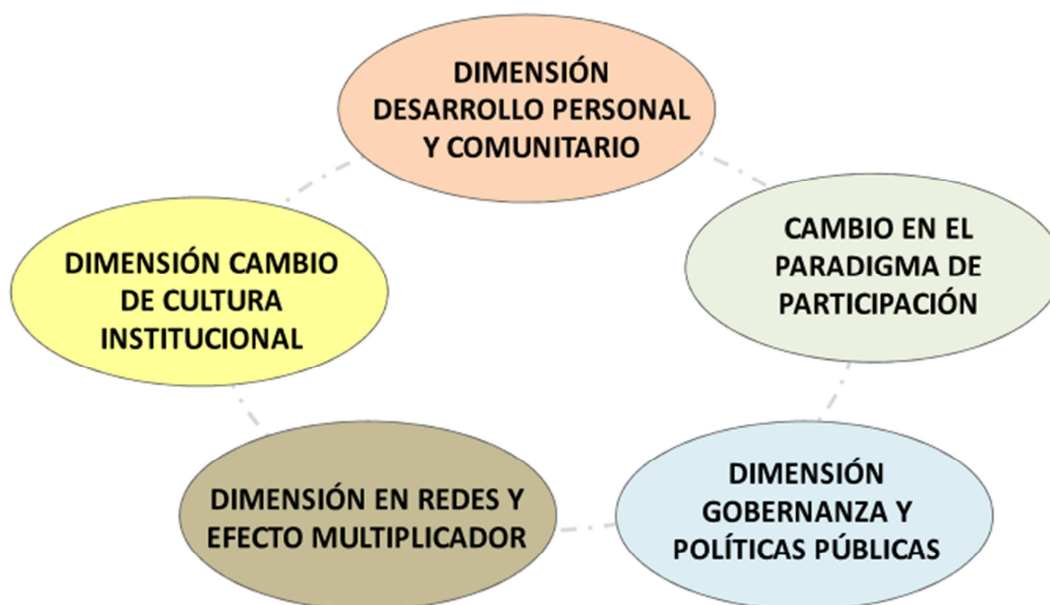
DIMENSIÓN DESARROLLO PERSONAL Y COMUNITARIO

CAMBIO EN EL PARADIGMA DE PARTICIPACIÓN

DIMENSIÓN GOBERNANZA Y POLÍTICAS PÚBLICAS

DIMENSIÓN EN REDES Y EFECTO MULTIPLICADOR

DIMENSIÓN CAMBIO DE CULTURA INSTITUCIONAL